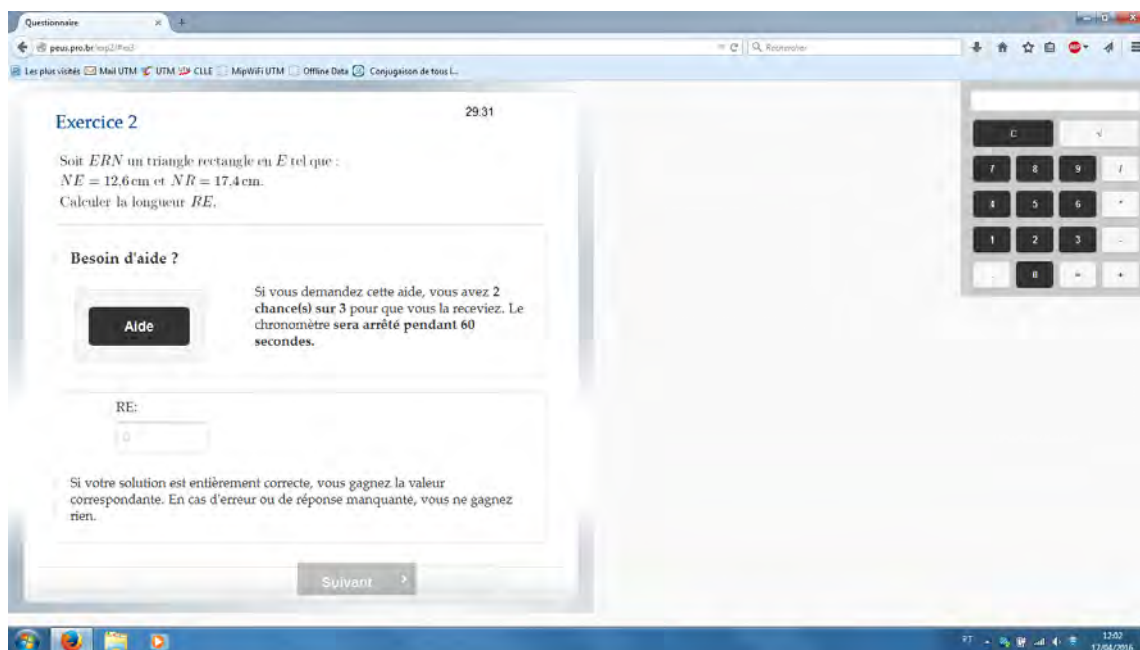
Questionnaire

peus.pro.br/exp2/#ss3

Rechercher

Les plus visités  Mail UTM  UTM  CLLE  MipWiFi UTM  Offline Data  Conjugaison de tous l...

Exercice 2

29:31

Soit $ERN$ un triangle rectangle en $E$ tel que : $NE = 12{,}6\,\text{cm}$ et $NR = 17{,}4\,\text{cm}$. Calculer la longueur $RE$.

Besoin d'aide ?

Aide

Si vous demandez cette aide, vous avez **2 chance(s) sur 3** pour que vous la receviez. Le chronomètre **sera arrêté pendant 60 secondes.**

RE:

0

Si votre solution est entièrement correcte, vous gagnez la valeur correspondante. En cas d'erreur ou de réponse manquante, vous ne gagnez rien.

Suivant

C √
7 8 9 /
4 5 6 *
1 2 3 -
. 0 = +

PT

12:02
17/04/2016